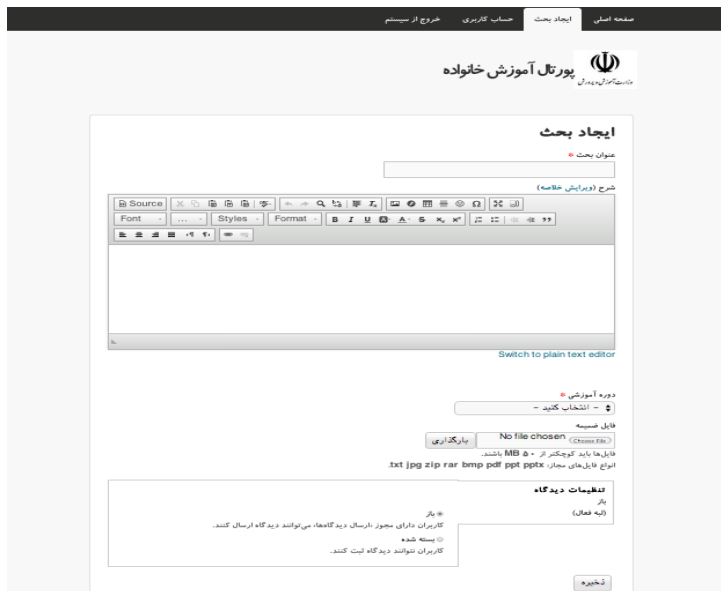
صفحه اصلی ایجاد بحث حساب کاربری خروج از سیستم

وزارت آموزش و پرورش

پورتال آموزش خانواده

ایجاد بحث

عنوان بحث *

شرح (ویرایش خلاصه)

Source

Font ... Styles Format

Switch to plain text editor

دوره آموزشی *

- انتخاب کنید -

فایل ضمیمه

Choose File No file chosen بارگذاری

فایل‌ها باید کوچکتر از ۵۰ MB باشند.

انواع فایل‌های مجاز: txt jpg zip rar bmp pdf ppt pptx.

تنظیمات دیدگاه

باز

(البه فعال)

باز

کاربران دارای مجوز «ارسال دیدگاه‌ها» می‌توانند دیدگاه ارسال کنند.

بسته شده

کاربران نتوانند دیدگاه ثبت کنند.

ذخیره